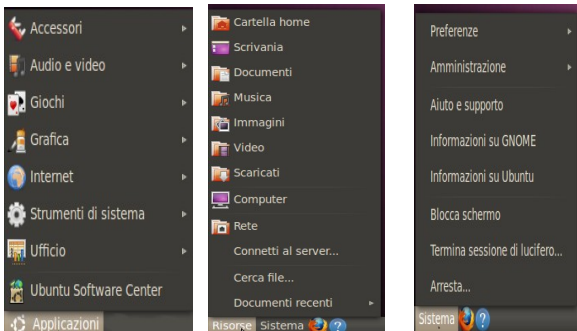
Accessori
Audio e video
Giochi
Grafica
Internet
Strumenti di sistema
Ufficio
Ubuntu Software Center
Applicazioni

Cartella home
Scrivania
Documenti
Musica
Immagini
Video
Scaricati
Computer
Rete
Connetti al server...
Cerca file...
Documenti recenti
Risorse Sistema

Preferenze
Amministrazione
Aiuto e supporto
Informazioni su GNOME
Informazioni su Ubuntu
Blocca schermo
Termina sessione di lucifero...
Arresta...
Sistema